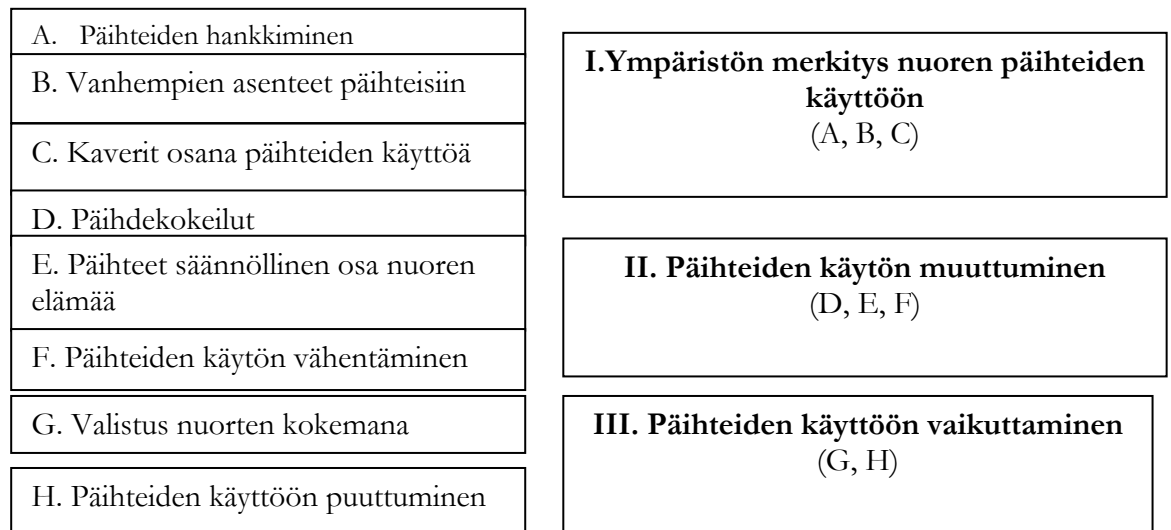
A. Päihteiden hankkiminen

B. Vanhempien asenteet päihteisiin

C. Kaverit osana päihteiden käyttöä

D. Päihdekokeilut

E. Päihteet säännöllinen osa nuoren elämää

F. Päihteiden käytön vähentäminen

G. Valistus nuorten kokemana

H. Päihteiden käyttöön puuttuminen

**I.Ympäristön merkitys nuoren päihteiden käyttöön**
(A, B, C)

**II. Päihteiden käytön muuttuminen**
(D, E, F)

**III. Päihteiden käyttöön vaikuttaminen**
(G, H)